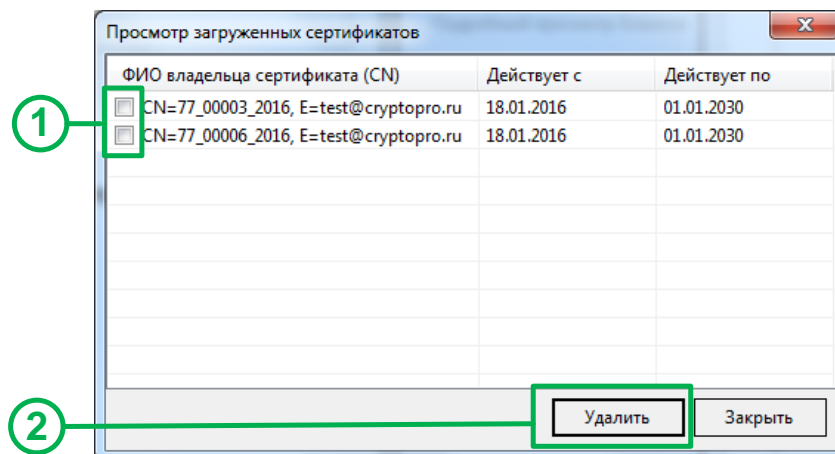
Просмотр загруженных сертификатов

| ФИО владельца сертификата (CN) | Действует с | Действует по |
|---|---|---|
| CN=77_00003_2016, E=test@cryptopro.ru | 18.01.2016 | 01.01.2030 |
| CN=77_00006_2016, E=test@cryptopro.ru | 18.01.2016 | 01.01.2030 |

1

2

Удалить

Закрыть